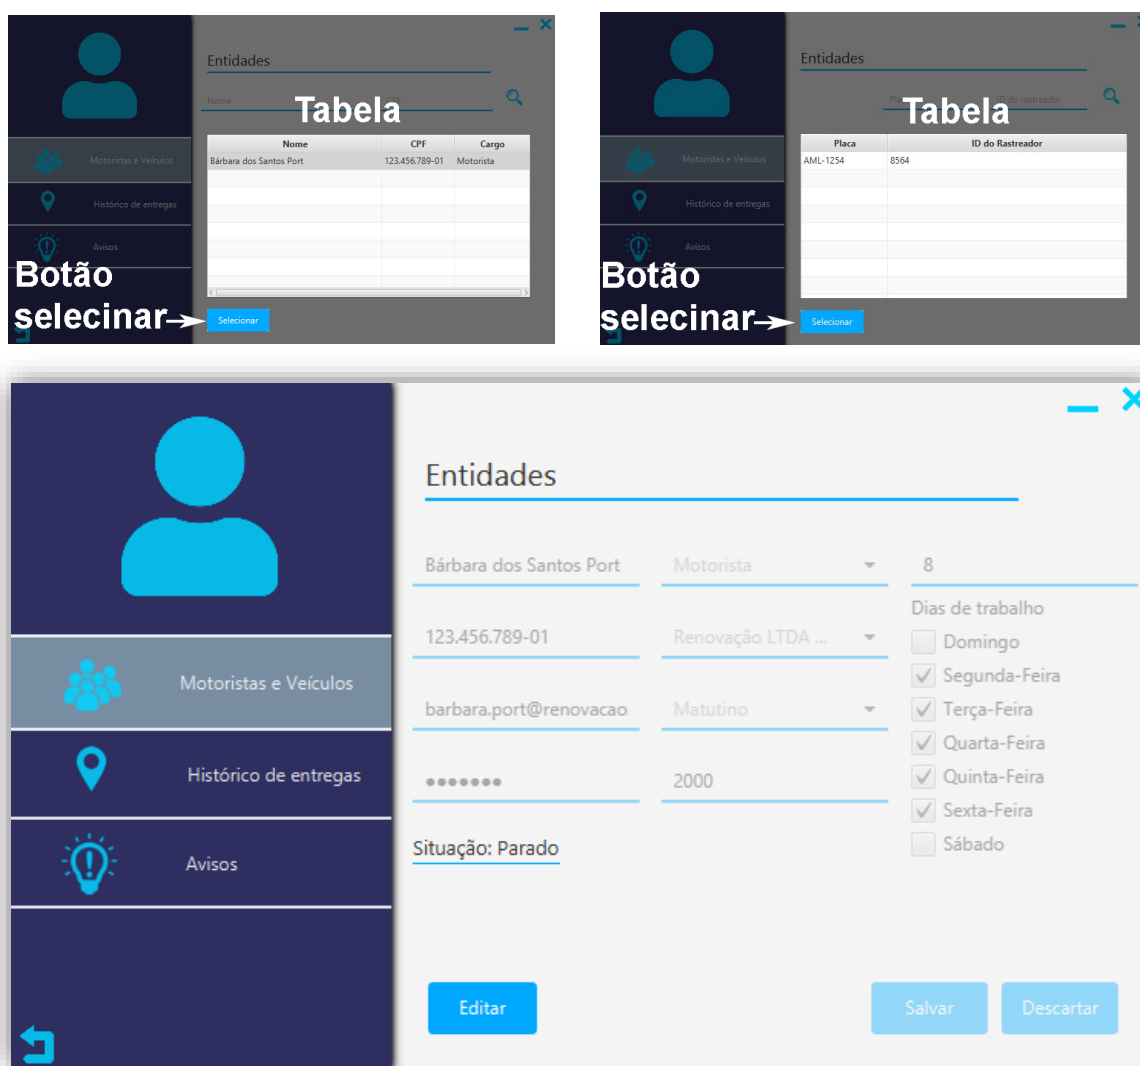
Entidades

Nome

Tabela

| Nome | CPF | Cargo |
|---|---|---|
| Bárbara dos Santos Port | 123.456.789-01 | Motorista |

Motoristas e Veículos

Histórico de entregas

Avisos

Botão selecionar

Selecionar

Entidades

Pl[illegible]

ID do rastreador

Tabela

| Placa | ID do Rastreador |
|---|---|
| AML-1254 | 8564 |

Motoristas e Veículos

Histórico de entregas

Avisos

Botão selecionar

Selecionar

Entidades

Motoristas e Veículos

Histórico de entregas

Avisos

Bárbara dos Santos Port

Motorista

8

Dias de trabalho

123.456.789-01

Renovação LTDA ...

Domingo

Segunda-Feira

barbara.port@renovacao.

Matutino

Terça-Feira

Quarta-Feira

•••••••

2000

Quinta-Feira

Sexta-Feira

Situação: Parado

Sábado

Editar

Salvar

Descartar